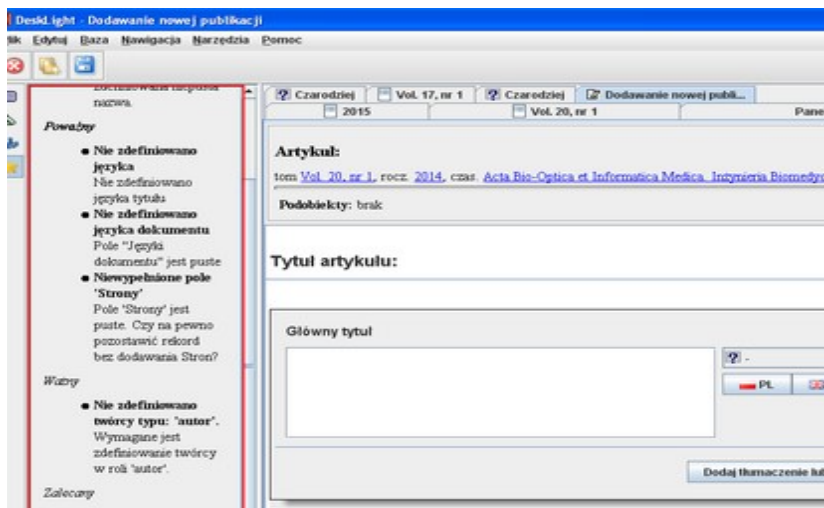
DeskLight - Dodawanie nowej publikacji
lik Edytuj Baza Nawigacja Narzędzia Pomoc

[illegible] nazwa.

Poważny

- Nie zdefiniowano języka
Nie zdefiniowano języka tytułu
- Nie zdefiniowano języka dokumentu
Pole "Języki dokumentu" jest puste
- Niewypełnione pole 'Strony'
Pole 'Strony' jest puste. Czy na pewno pozostawić rekord bez dodawania Stron?

Wątpy

- Nie zdefiniowano twórcy typu: "autor".
Wymagane jest zdefiniowanie twórcy w roli "autor".

Zalecany

? Czarodziej | Vol. 17, nr 1 | ? Czarodziej | Dodawanie nowej publi...
2015 | Vol. 20, nr 1 | Pane

Artykuł:
tom Vol. 20, nr 1, rocz. 2014, czas. Acta Bio-Optica et Informatica Medica. Inżynieria Biomedyc

Podobiekty: brak

Tytuł artykułu:

Główny tytuł

? -
PL

Dodaj tłumaczenie lub